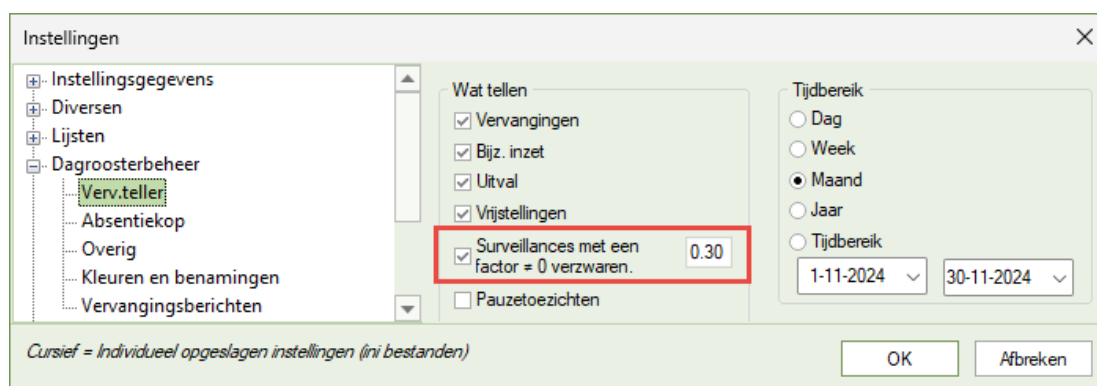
Instellingen

Instellingsgegevens
Diversen
Lijsten
Dagroosterbeheer
Verv.teller
Absentiekop
Overig
Kleuren en benamingen
Vervangingsberichten

Wat tellen
Vervangingen
Bijz. inzet
Uitval
Vrijstellingen
Surveillances met een factor ≠ 0 verzwaren.
0.30
Pauzetoezichten

Tijdbereik
Dag
Week
Maand
Jaar
Tijdbereik
1-11-2024
30-11-2024

Cursief = Individueel opgeslagen instellingen (ini bestanden)

OK
Afbreken